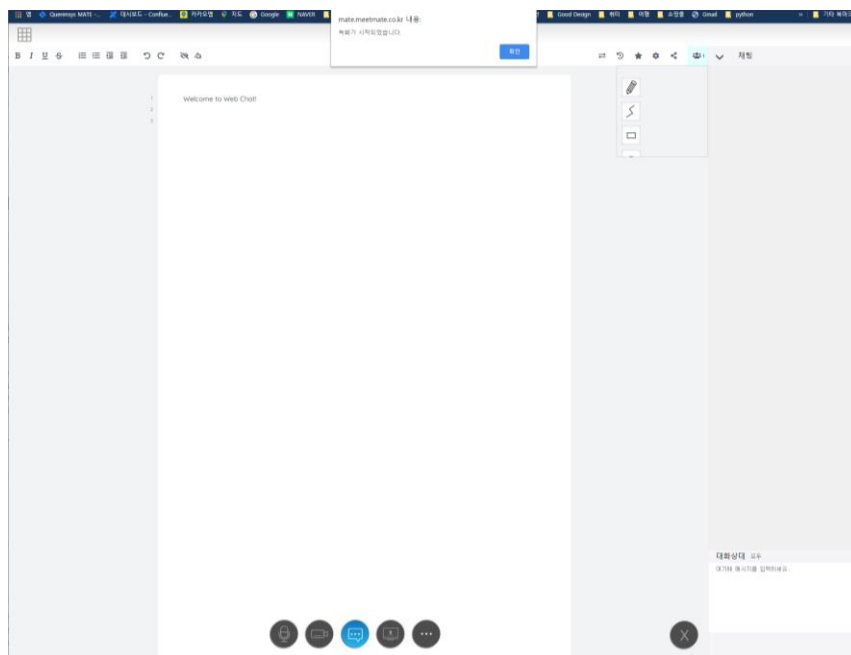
앱 Queensys MATE - ... 대시보드 - Conflue... 카카오맵 지도 Google NAVER Good Design 취미 여행 요정줌 Gmail python » 기타 북마크

mate.meetmate.co.kr 내용:
녹화가 시작되었습니다.
확인

B I U S

Welcome to Web Chat!

채팅

대화상대 모두
여기에 메시지를 입력하세요.

X